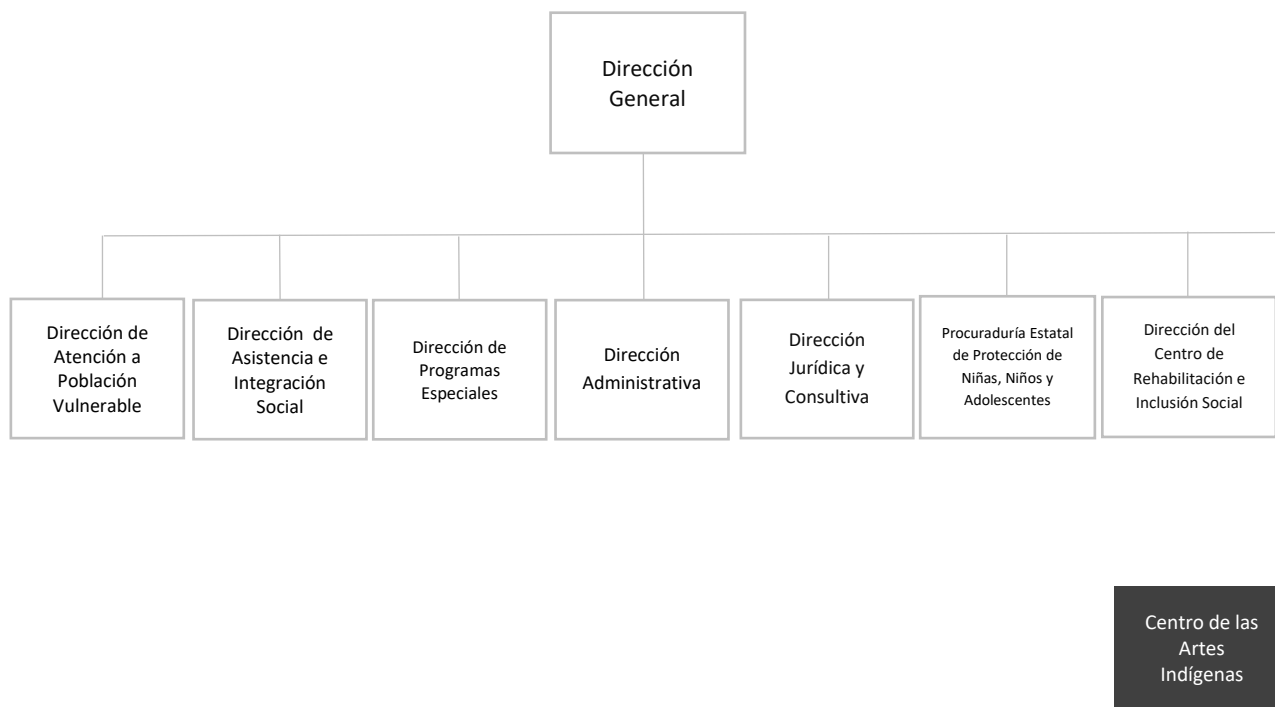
Dirección General

Dirección de Atención a Población Vulnerable

Dirección de Asistencia e Integración Social

Dirección de Programas Especiales

Dirección Administrativa

Dirección Jurídica y Consultiva

Procuraduría Estatal de Protección de Niñas, Niños y Adolescentes

Dirección del Centro de Rehabilitación e Inclusión Social

Centro de las Artes Indígenas